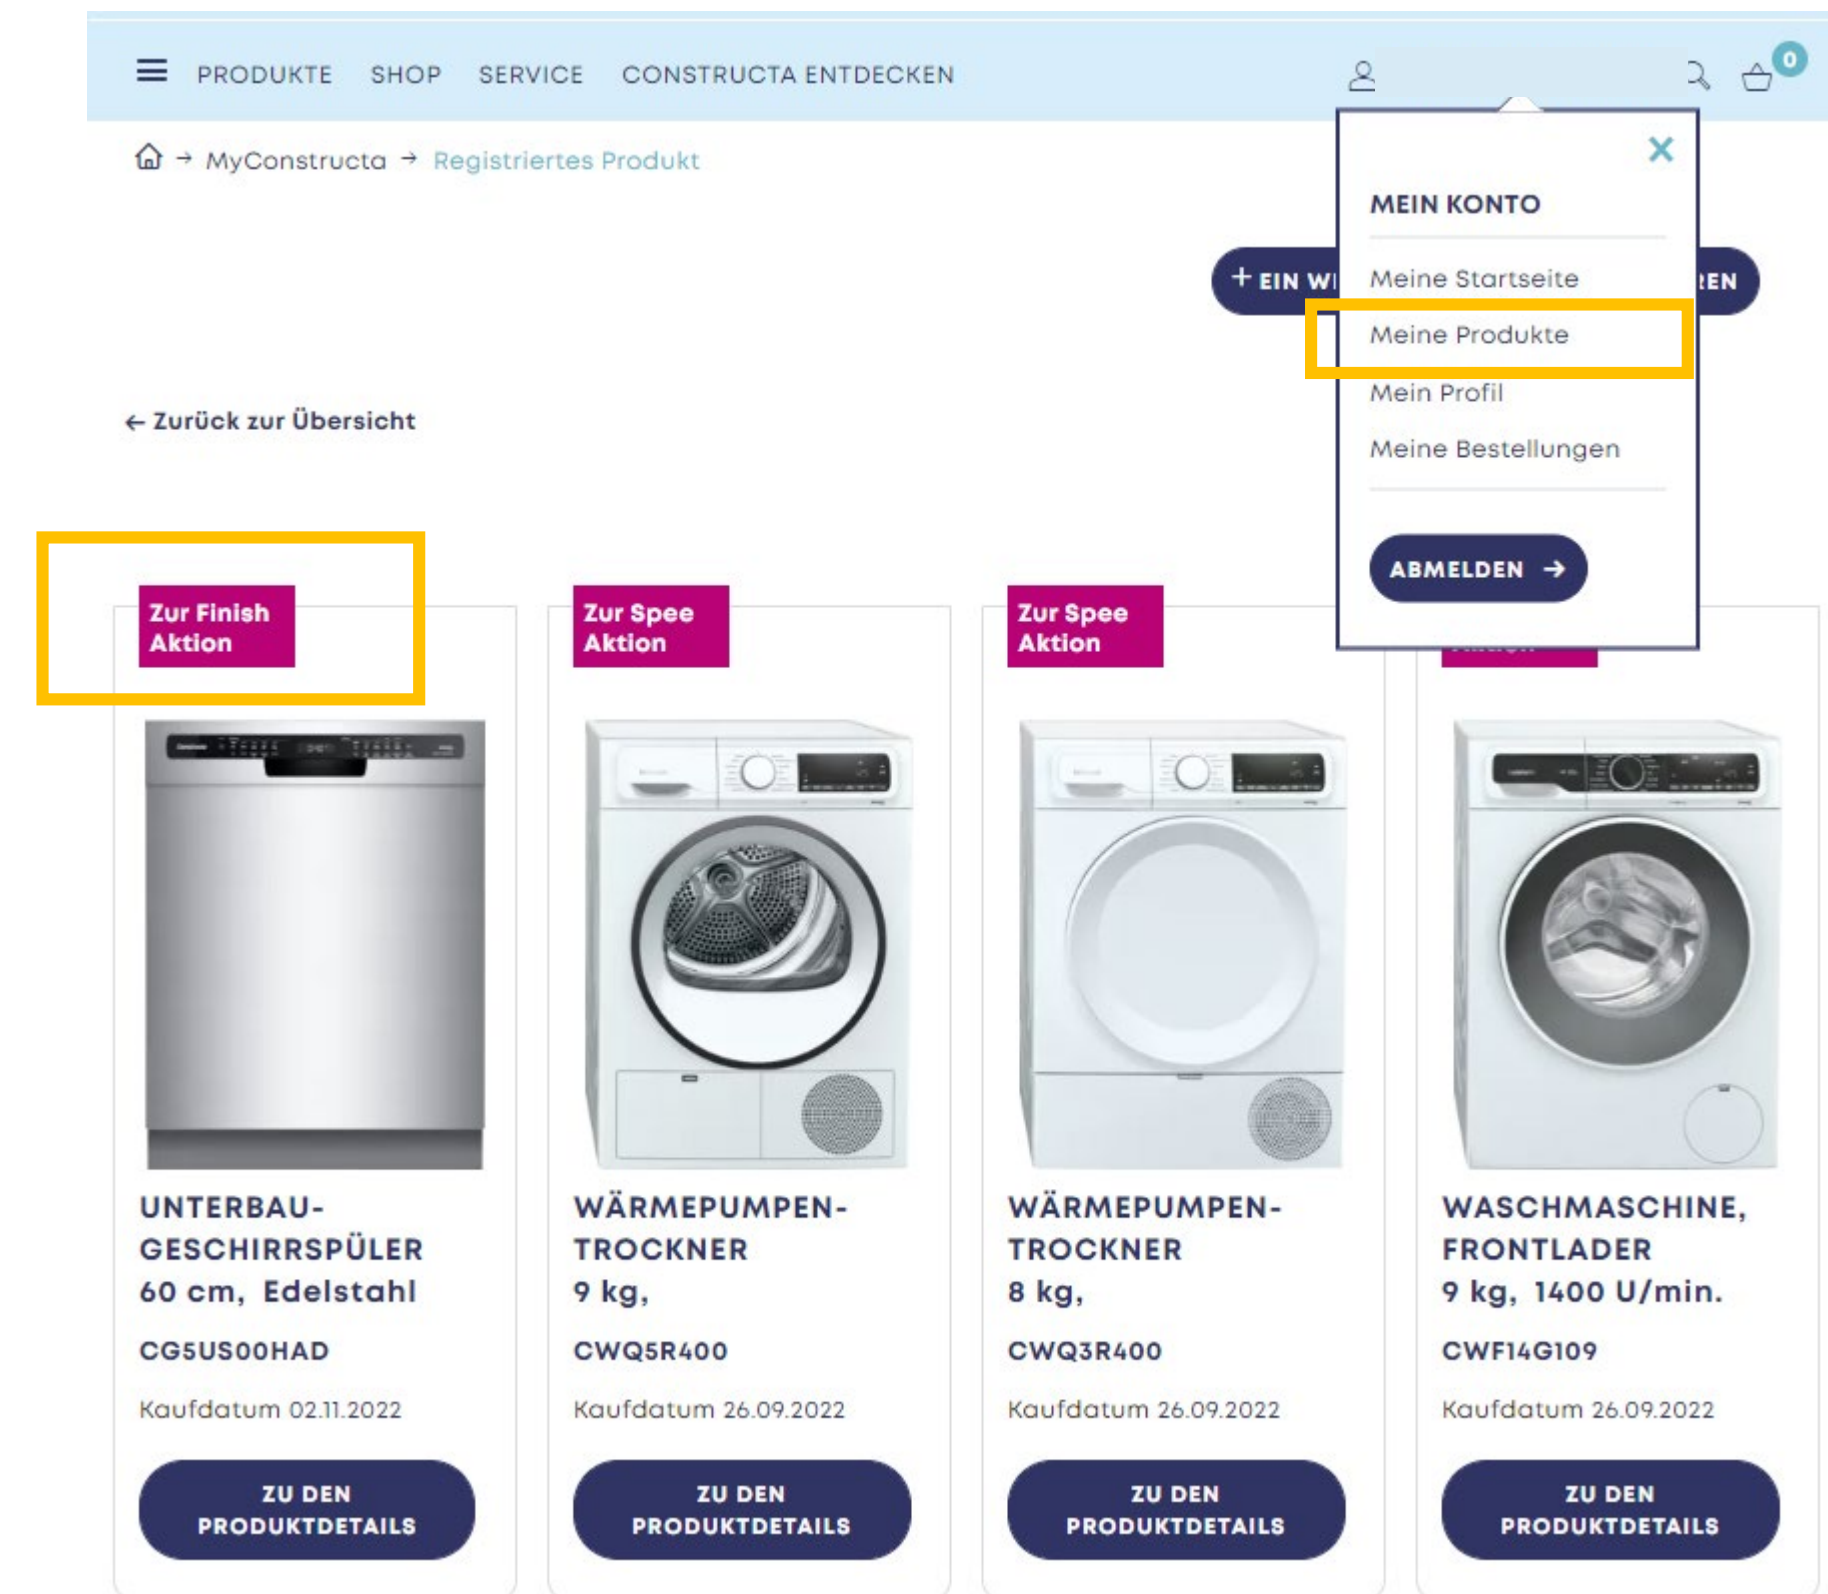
PRODUKTE SHOP SERVICE CONSTRUCTA ENTDECKEN

0

MyConstructa → Registriertes Produkt

+ EIN WI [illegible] REN

MEIN KONTO

Meine Startseite

Meine Produkte

Mein Profil

Meine Bestellungen

ABMELDEN →

← Zurück zur Übersicht

Zur Finish Aktion

UNTERBAU-GESCHIRRSPÜLER 60 cm, Edelstahl

CG5US00HAD

Kaufdatum 02.11.2022

ZU DEN PRODUKTDETAILS

Zur Spee Aktion

WÄRMEPUMPEN-TROCKNER 9 kg,

CWQ5R400

Kaufdatum 26.09.2022

ZU DEN PRODUKTDETAILS

Zur Spee Aktion

WÄRMEPUMPEN-TROCKNER 8 kg,

CWQ3R400

Kaufdatum 26.09.2022

ZU DEN PRODUKTDETAILS

WASCHMASCHINE, FRONTLADER 9 kg, 1400 U/min.

CWF14G109

Kaufdatum 26.09.2022

ZU DEN PRODUKTDETAILS